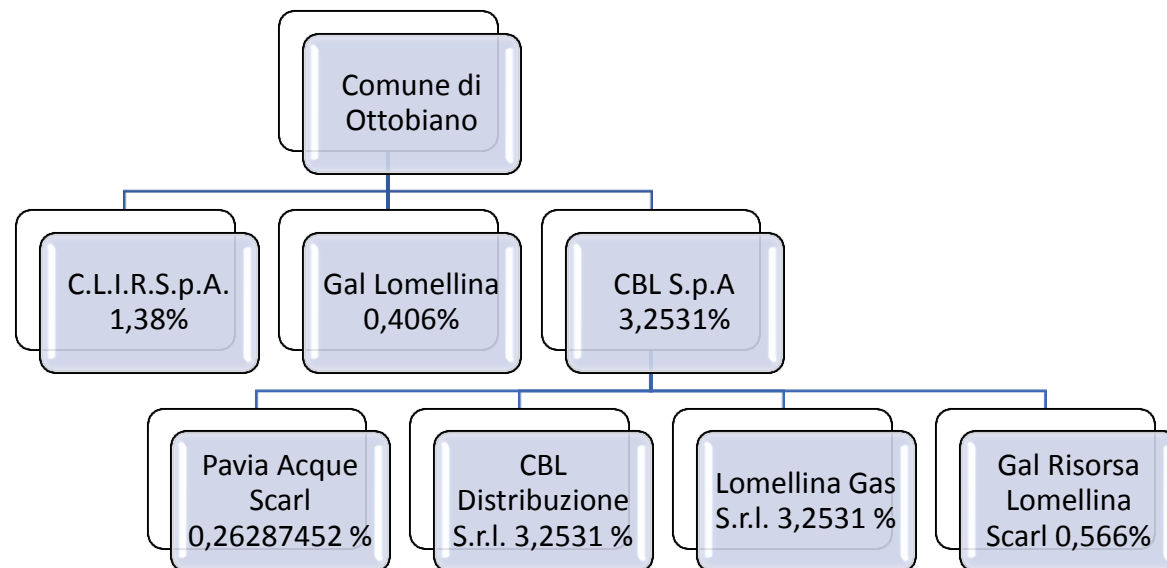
Comune di Ottobiano

C.L.I.R.S.p.A. 1,38%

Gal Lomellina 0,406%

CBL S.p.A 3,2531%

Pavia Acque Scarl 0,26287452 %

CBL Distribuzione S.r.l. 3,2531 %

Lomellina Gas S.r.l. 3,2531 %

Gal Risorsa Lomellina Scarl 0,566%